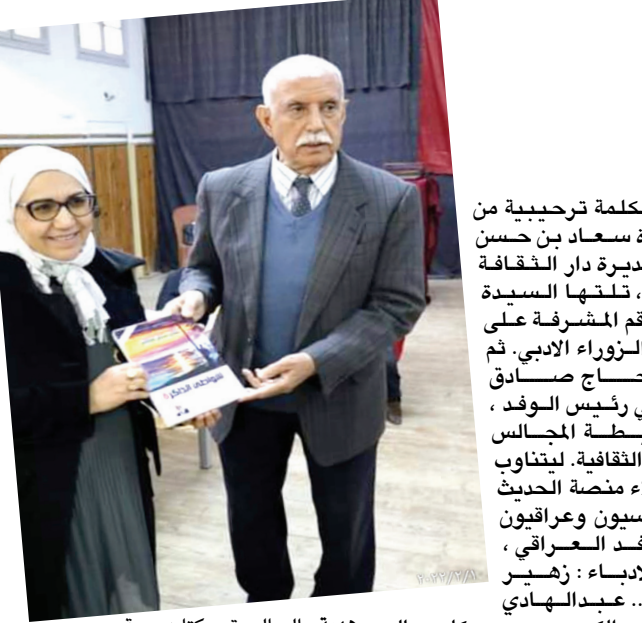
بكلمة ترحيبية من
ة سعاد بن حسن
مديرة دار الثقافة
، تلتها السيدة
قم المشرفة على
الزوراء الادبي. ثم
حاج صادق
ي رئيس الوفد ،
بطة المجالس
الثقافية. ليتناوب
ء منصة الحديث
نسيون وعراقيون
فد العراقي ،
لادباء : زهير
.. عبدالهادي

التوهج الذاكرة

٢٠٢٢/٣/١٠